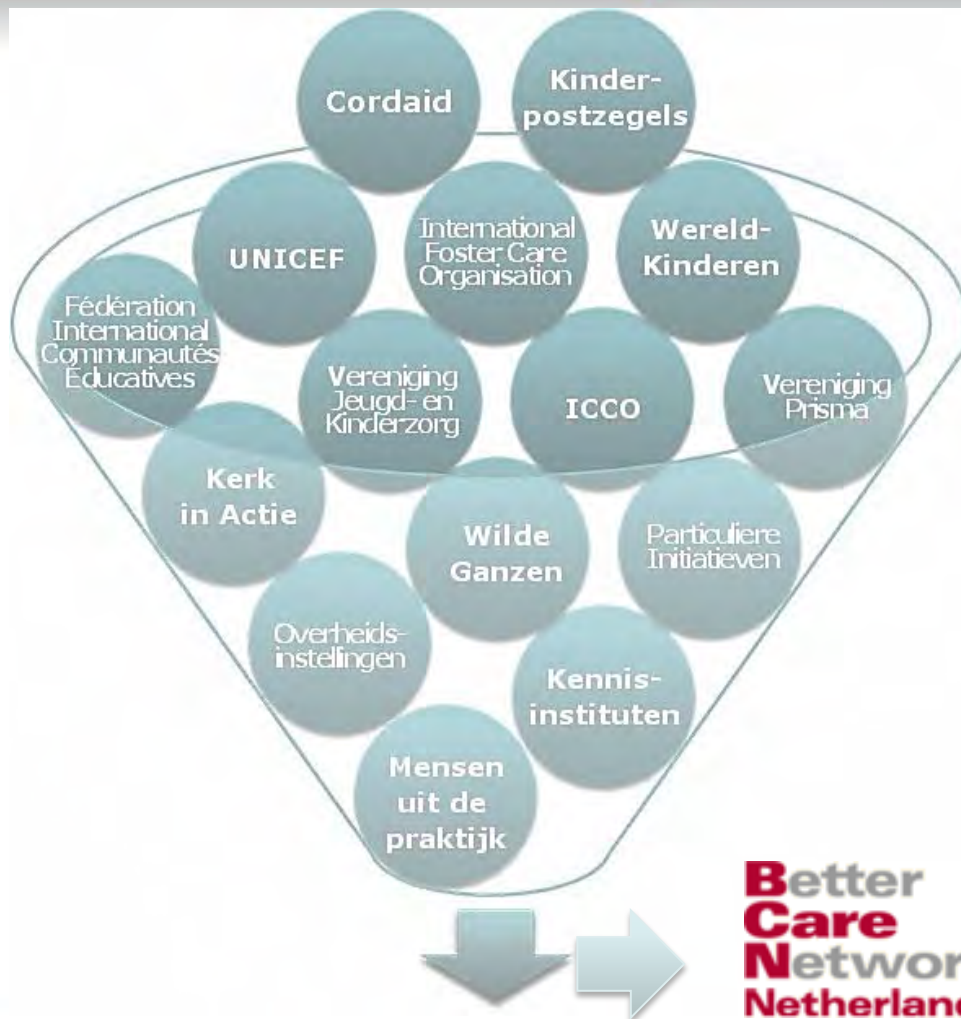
Cordaid

Kinder-postzegels

UNICEF

International Foster Care Organisation

Wereld-Kinderen

Fédération International Communautés Éducatives

Vereniging Jeugd- en Kinderzorg

ICCO

Vereniging Prisma

Kerk in Actie

Wilde Ganzen

Particuliere Initiatieven

Overheids-instellingen

Kennis-instituten

Mensen uit de praktijk

Better Care Networ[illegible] Netherlan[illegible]